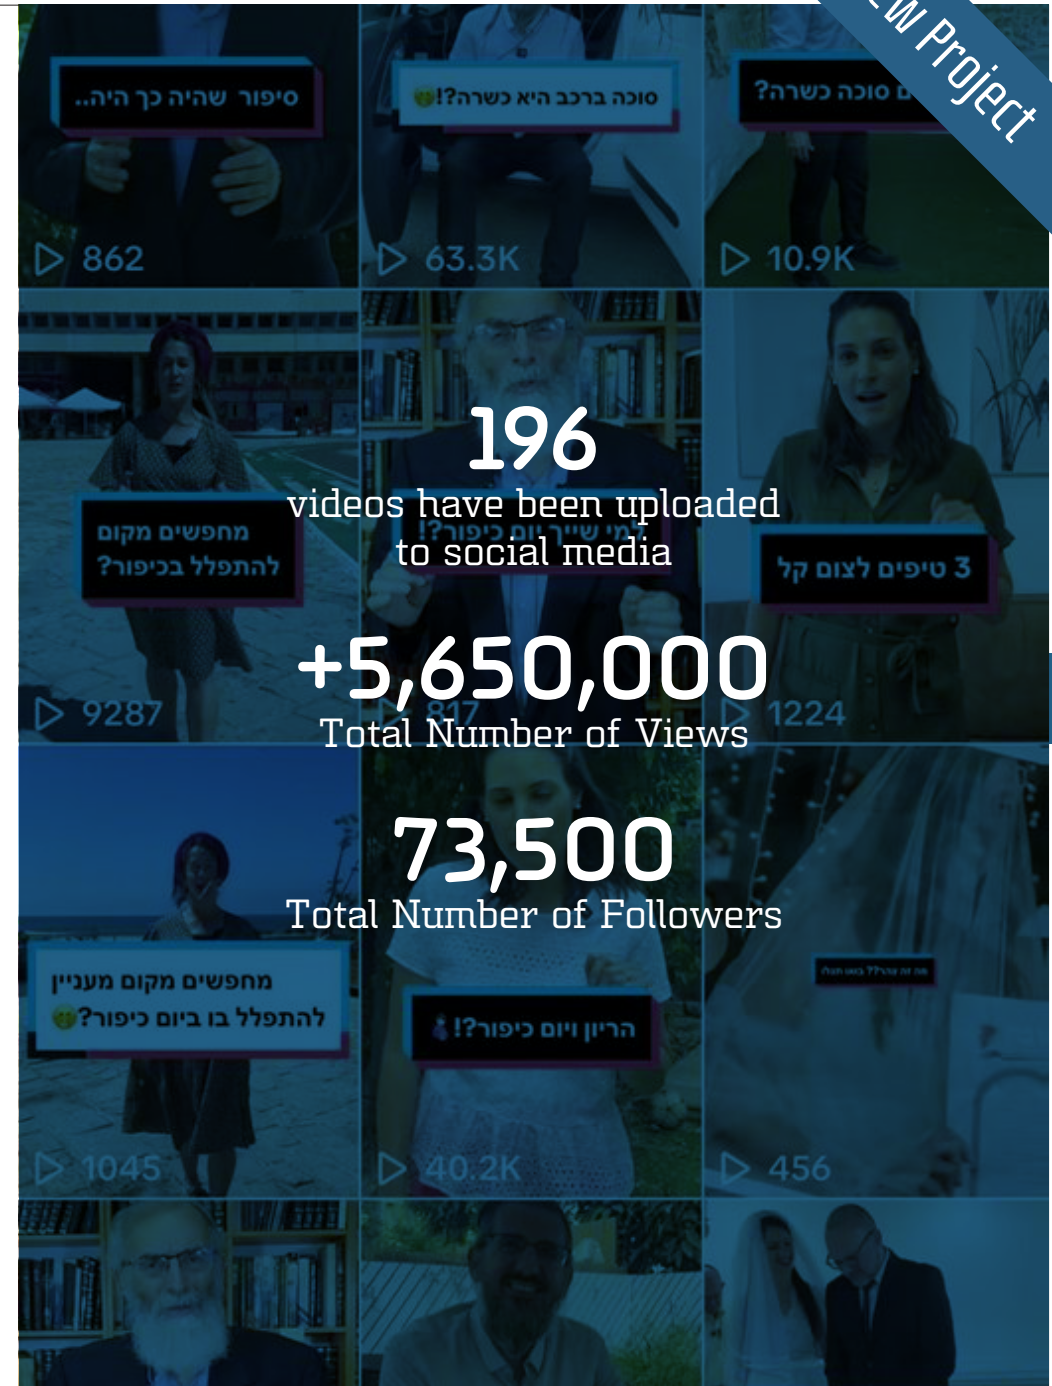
w Project

סיפור שהיה כך היה..

סוכה ברכב היא כשרה?!

סוכה כשרה?

▷ 862

▷ 63.3K

▷ 10.9K

196
videos have been uploaded to social media

מחפשים מקום להתפלל בכיפור?

מי שייר יום כיפור?!

3 טיפים לצום קל

+5,650,000
Total Number of Views

▷ 9287

817

▷ 1224

73,500
Total Number of Followers

מחפשים מקום מעניין להתפלל בו ביום כיפור?

הריון ויום כיפור?!

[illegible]

▷ 1045

▷ 40.2K

▷ 456